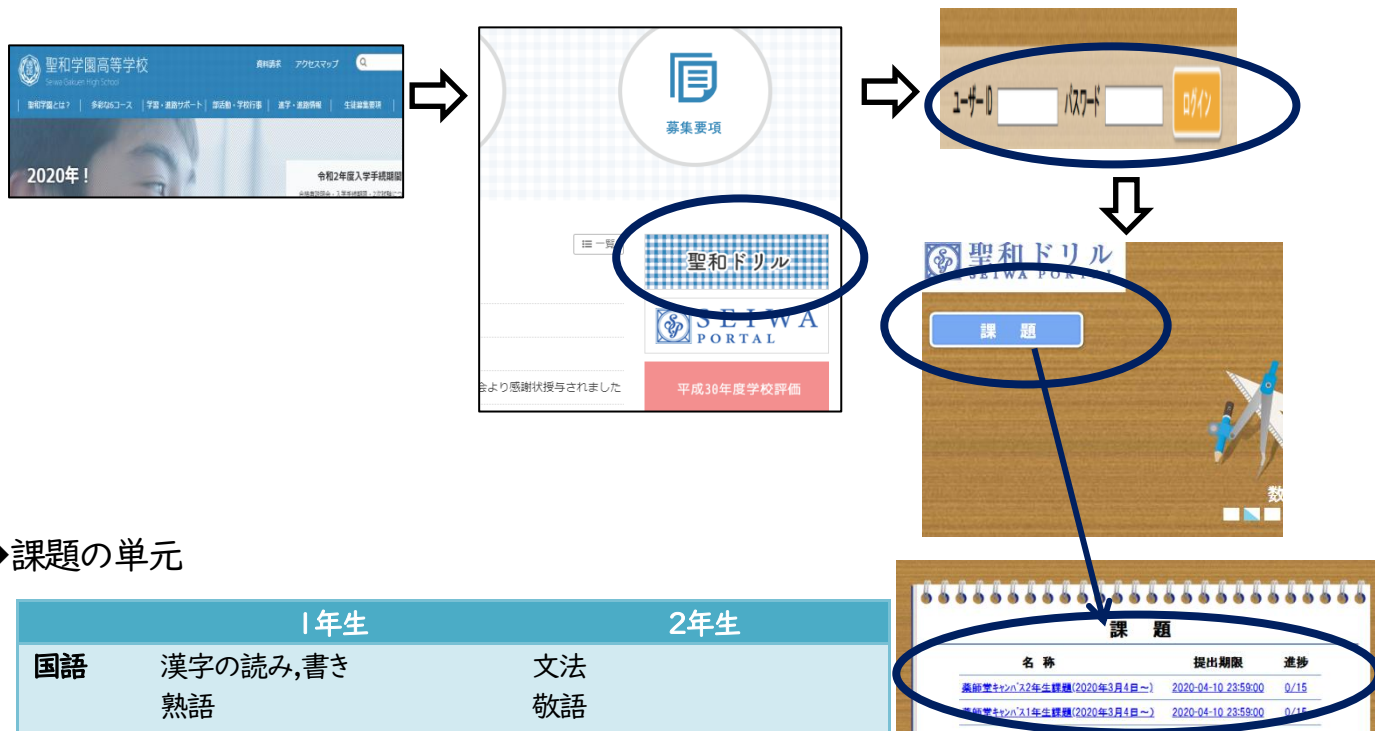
聖和学園高等学校
Seiwa Gakuen High School
資料請求　アクセスマップ
聖和学園とは？　多彩なコース　学習・進路サポート　部活動・学校行事　進学・進路情報　生徒募集要項
2020年！
令和2年度入学手続期間

募集要項
一覧
聖和ドリル
SEIWA PORTAL
会より感謝状授与されました
平成30年度学校評価

ユーザーID　パスワード　ログイン

聖和ドリル
SEIWA PORTAL
課　題
数

◆課題の単元

| | 1年生 | 2年生 |
|---|---|---|
| 国語 | 漢字の読み,書き<br>熟語 | 文法<br>敬語 |

課　題
| 名称 | 提出期限 | 進捗 |
|---|---|---|
| 薬師堂キャンパス2年生課題(2020年3月4日～) | 2020-04-10 23:59:00 | 0/15 |
| 薬師堂キャンパス1年生課題(2020年3月4日～) | 2020-04-10 23:59:00 | 0/15 |